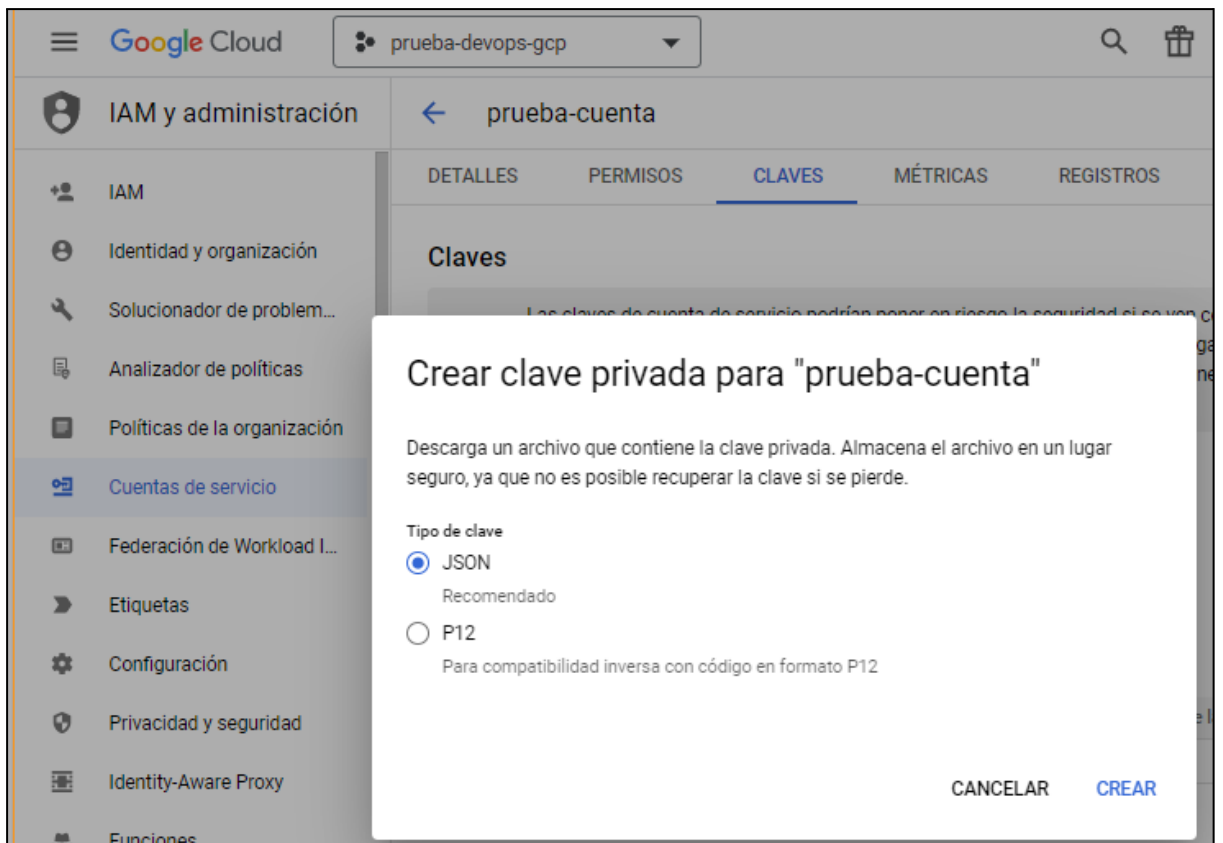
Google Cloud
prueba-devops-gcp

IAM y administración
prueba-cuenta

DETALLES PERMISOS CLAVES MÉTRICAS REGISTROS

IAM
Identidad y organización
Solucionador de problem...
Analizador de políticas
Políticas de la organización
Cuentas de servicio
Federación de Workload I...
Etiquetas
Configuración
Privacidad y seguridad
Identity-Aware Proxy
Funciones

Claves

Las claves de cuenta de servicio podrían poner en riesgo la seguridad si se ven c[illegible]

Crear clave privada para "prueba-cuenta"

Descarga un archivo que contiene la clave privada. Almacena el archivo en un lugar seguro, ya que no es posible recuperar la clave si se pierde.

Tipo de clave

JSON
Recomendado

P12
Para compatibilidad inversa con código en formato P12

CANCELAR CREAR